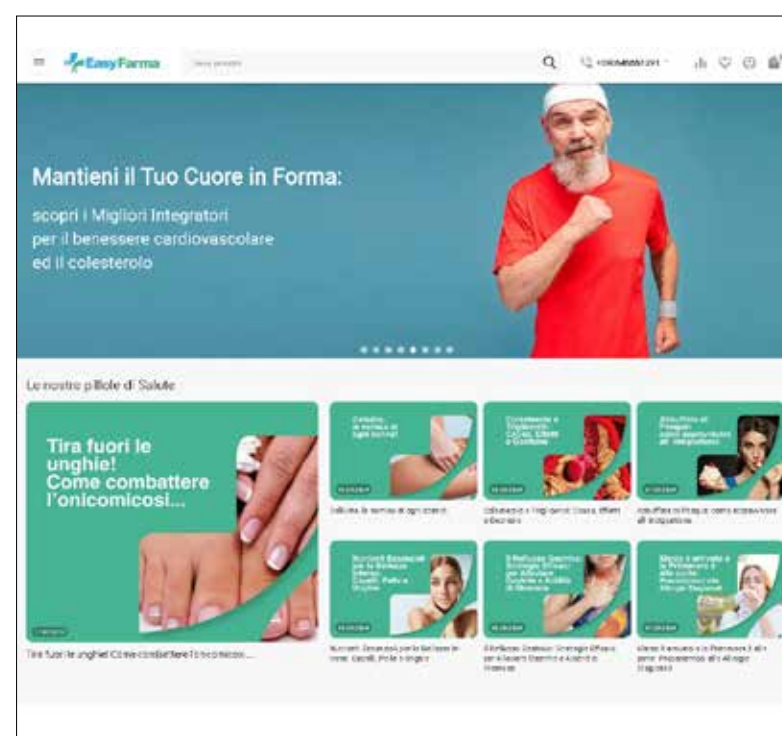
EasyFarma

Mantieni il Tuo Cuore in Forma:

scopri i Migliori Integratori per il benessere cardiovascolare ed il colesterolo

Le nostre pillole di Salute

Tira fuori le unghie! Come combattere l'onicomicosi...

Tira fuori le unghie! Come combattere l'onicomicosi...

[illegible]

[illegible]

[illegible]

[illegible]

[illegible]

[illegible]